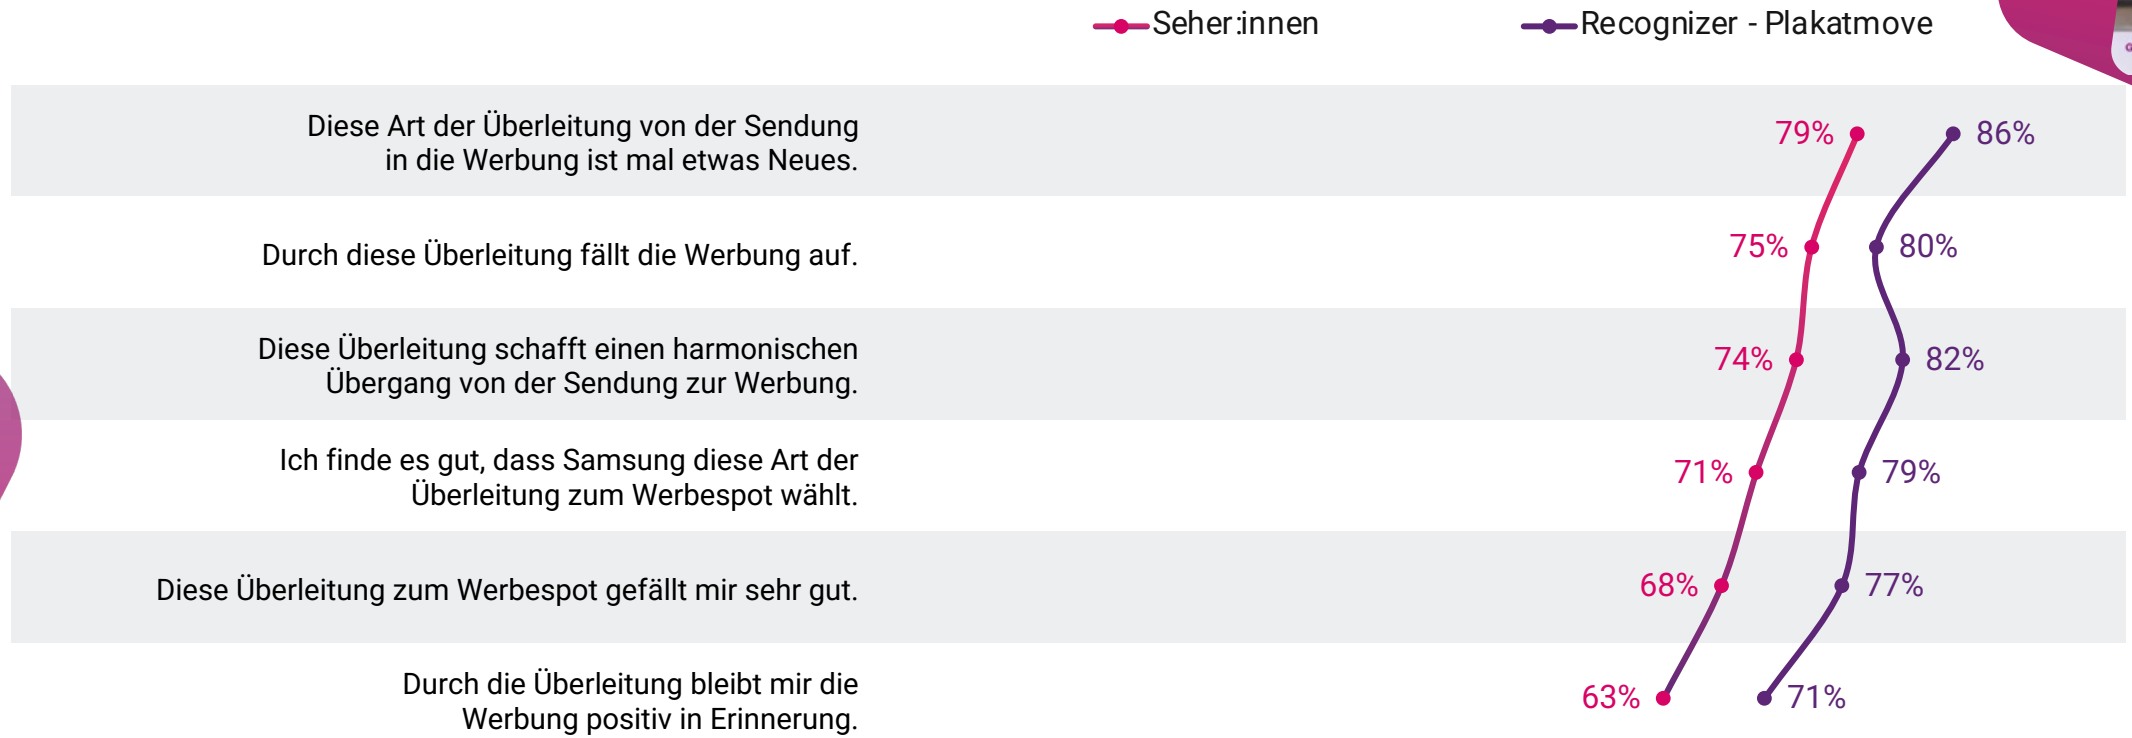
Seher:innen
Recognizer - Plakatmove

| | Seher:innen | Recognizer - Plakatmove |
|---|---|---|
| Diese Art der Überleitung von der Sendung in die Werbung ist mal etwas Neues. | 79% | 86% |
| Durch diese Überleitung fällt die Werbung auf. | 75% | 80% |
| Diese Überleitung schafft einen harmonischen Übergang von der Sendung zur Werbung. | 74% | 82% |
| Ich finde es gut, dass Samsung diese Art der Überleitung zum Werbespot wählt. | 71% | 79% |
| Diese Überleitung zum Werbespot gefällt mir sehr gut. | 68% | 77% |
| Durch die Überleitung bleibt mir die Werbung positiv in Erinnerung. | 63% | 71% |